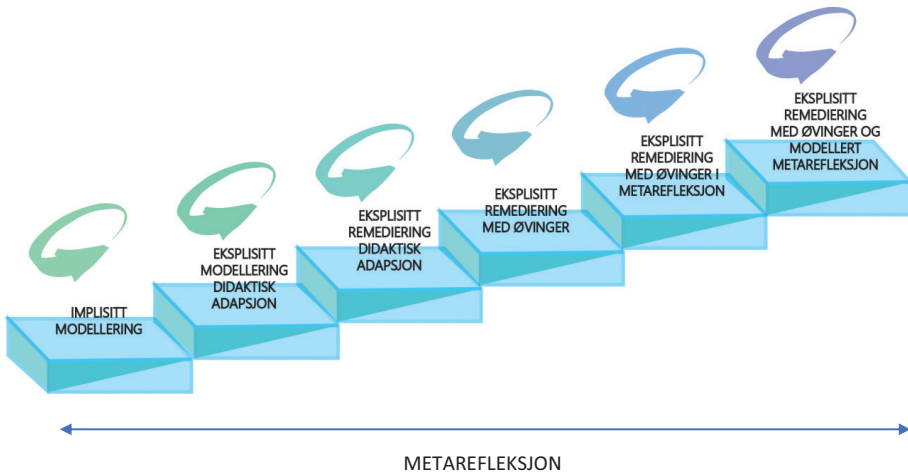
IMPLISITT MODELLERING

EKSPLISITT MODELLERING DIDAKTISK ADAPSJON

EKSPLISITT REMEDIERING DIDAKTISK ADAPSJON

EKSPLISITT REMEDIERING MED ØVINGER

EKSPLISITT REMEDIERING MED ØVINGER I METAREFLEKSJON

EKSPLISITT REMEDIERING MED ØVINGER OG MODELLERT METAREFLEKSJON

METAREFLEKSJON